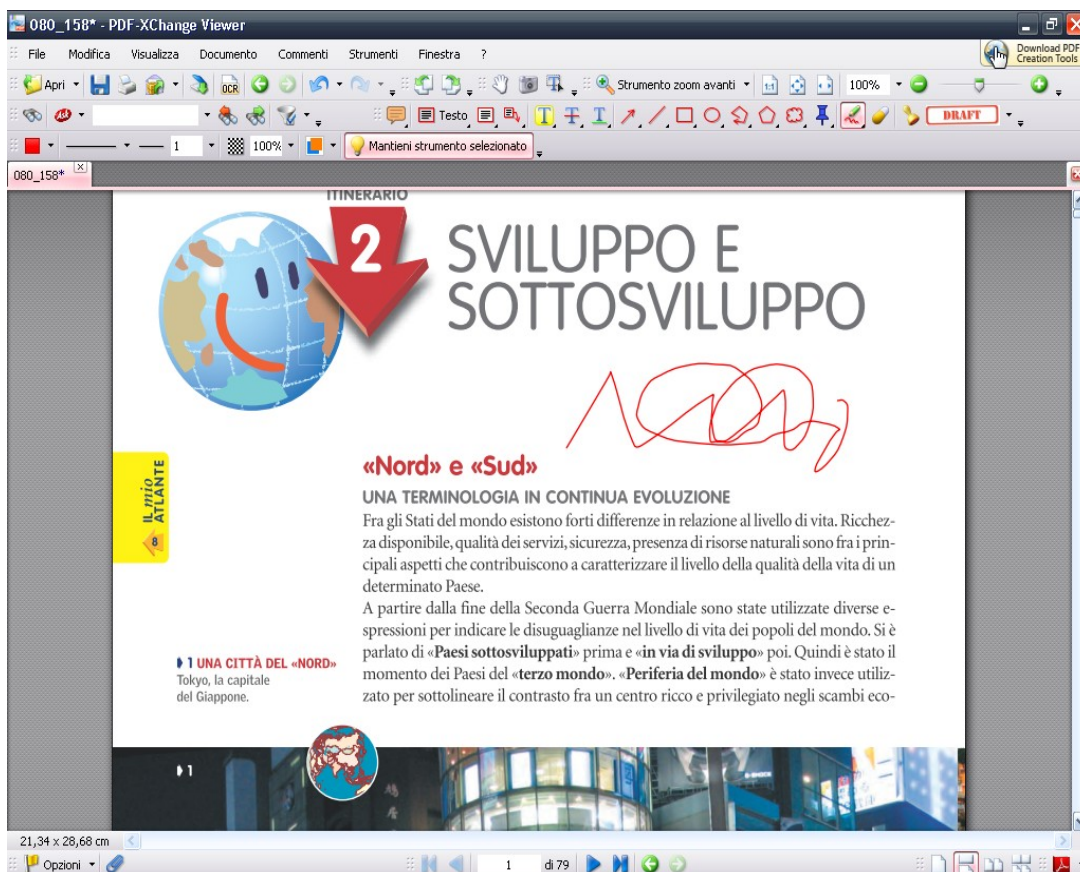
080_158* - PDF-XChange Viewer

File Modifica Visualizza Documento Commenti Strumenti Finestra ?

Download PDF Creation Tools

Apri OCR Strumento zoom avanti 100%

Testo DRAFT

1 100% Mantieni strumento selezionato

080_158*

ITINERARIO

2

SVILUPPO E SOTTOSVILUPPO

IL mio ATLANTE 8

«Nord» e «Sud»

UNA TERMINOLOGIA IN CONTINUA EVOLUZIONE

Fra gli Stati del mondo esistono forti differenze in relazione al livello di vita. Ricchezza disponibile, qualità dei servizi, sicurezza, presenza di risorse naturali sono fra i principali aspetti che contribuiscono a caratterizzare il livello della qualità della vita di un determinato Paese.

A partire dalla fine della Seconda Guerra Mondiale sono state utilizzate diverse espressioni per indicare le disuguaglianze nel livello di vita dei popoli del mondo. Si è parlato di «**Paesi sottosviluppati**» prima e «**in via di sviluppo**» poi. Quindi è stato il momento dei Paesi del «**terzo mondo**». «**Periferia del mondo**» è stato invece utilizzato per sottolineare il contrasto fra un centro ricco e privilegiato negli scambi eco-

1 UNA CITTÀ DEL «NORD» Tokyo, la capitale del Giappone.

1

21,34 x 28,68 cm

Opzioni

1 di 79